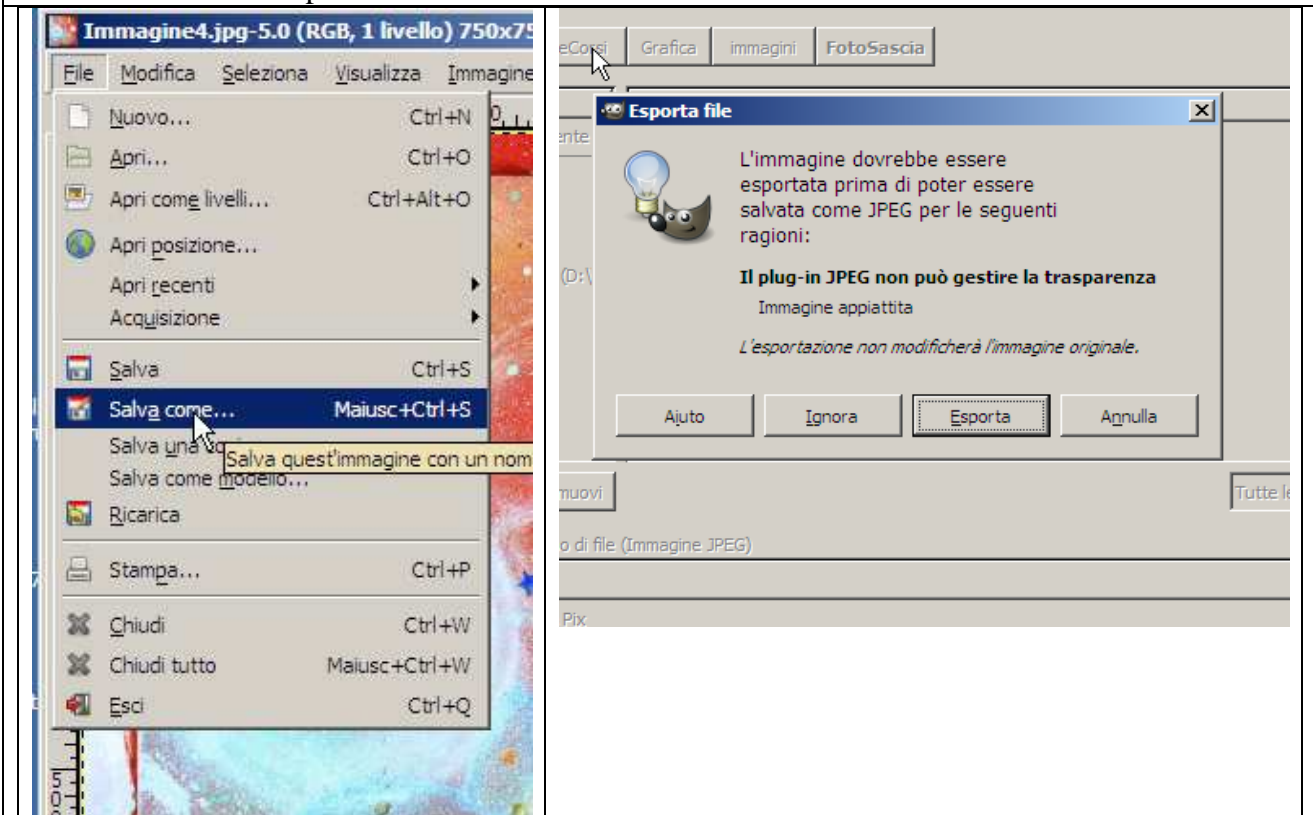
Immagine4.jpg-5.0 (RGB, 1 livello) 750x75

File Modifica Seleziona Visualizza Immagine

Nuovo... Ctrl+N
Apri... Ctrl+O
Apri come livelli... Ctrl+Alt+O
Apri posizione...
Apri recenti
Acquisizione
Salva Ctrl+S
Salva come... Maiusc+Ctrl+S
Salva una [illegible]
Salva come modello...
Ricarica
Stampa... Ctrl+P
Chiudi Ctrl+W
Chiudi tutto Maiusc+Ctrl+W
Esci Ctrl+Q

Salva quest'immagine con un nom

eCorsi Grafica immagini FotoSascia

Esporta file

L'immagine dovrebbe essere esportata prima di poter essere salvata come JPEG per le seguenti ragioni:

Il plug-in JPEG non può gestire la trasparenza

Immagine appiattita

L'esportazione non modificherà l'immagine originale.

Aiuto Ignora Esporta Annulla

ente

(D:\

muovi

Tutte le

o di file (Immagine JPEG)

Pix